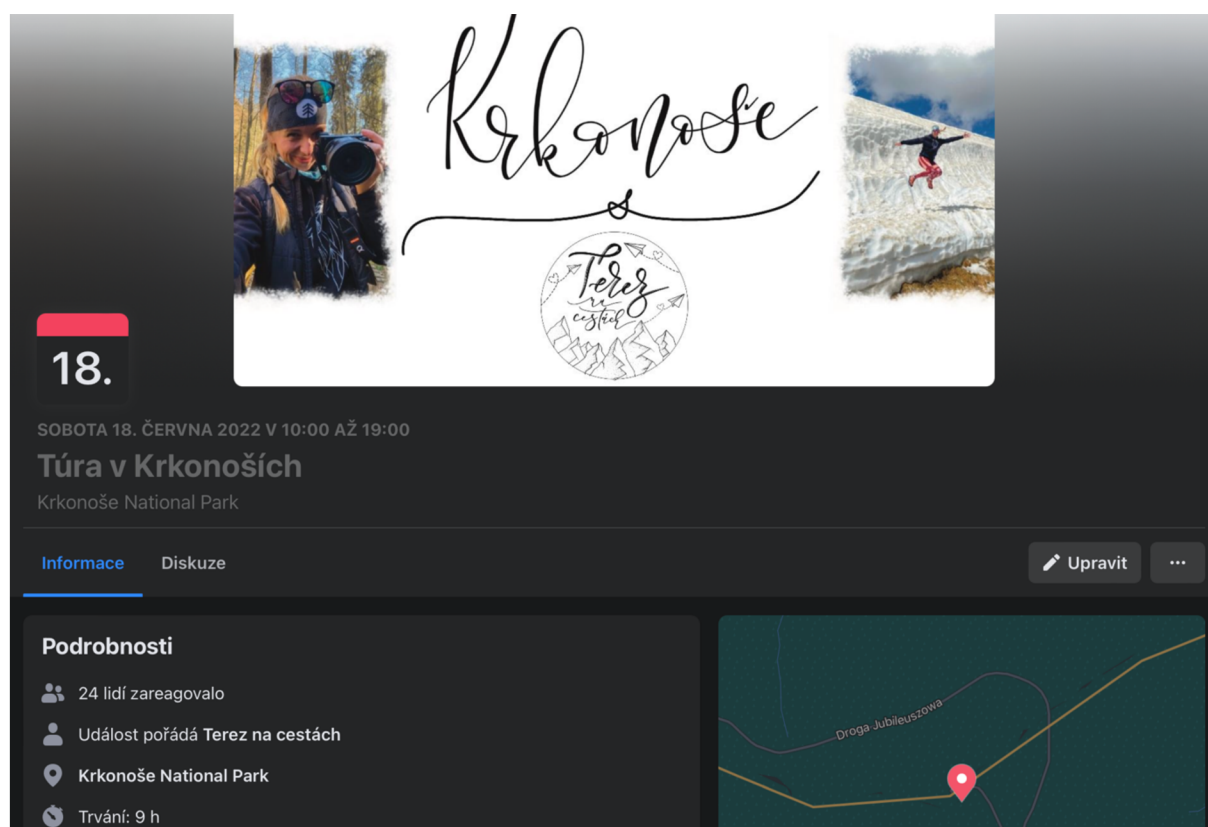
Krkonoše

Terez na cestách

18.

SOBOTA 18. ČERVNA 2022 V 10:00 AŽ 19:00

Túra v Krkonoších

Krkonoše National Park

Informace Diskuze

Upravit

···

Podrobnosti

24 lidí zareagovalo

Událost pořádá Terez na cestách

Krkonoše National Park

Trvání: 9 h

Droga Jubileuszowa